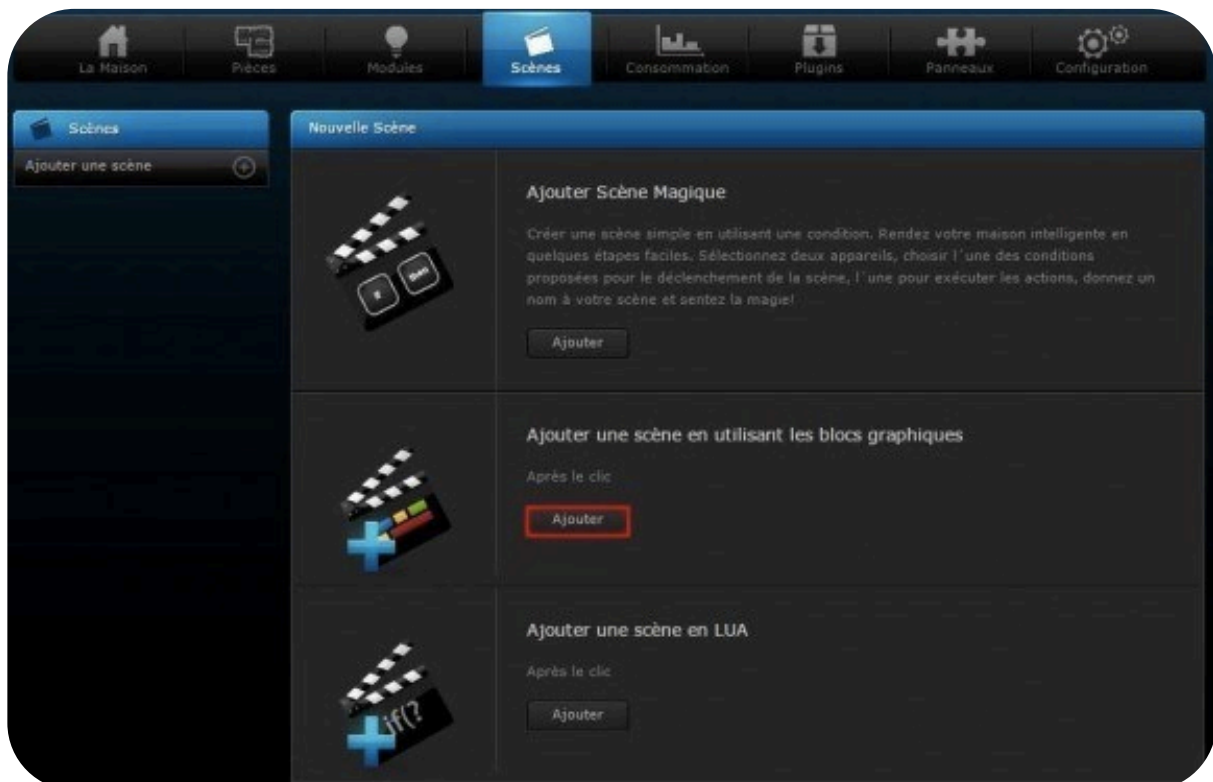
La Maison
Pièces
Modules
Scènes
Consommation
Plugins
Panneaux
Configuration

Scènes
Ajouter une scène

Nouvelle Scène

Ajouter Scène Magique

Créer une scène simple en utilisant une condition. Rendez votre maison intelligente en quelques étapes faciles. Sélectionnez deux appareils, choisir l´une des conditions proposées pour le déclenchement de la scène, l´une pour exécuter les actions, donnez un nom à votre scène et sentez la magie!

Ajouter

Ajouter une scène en utilisant les blocs graphiques

Après le clic

Ajouter

Ajouter une scène en LUA

Après le clic

Ajouter

if(?